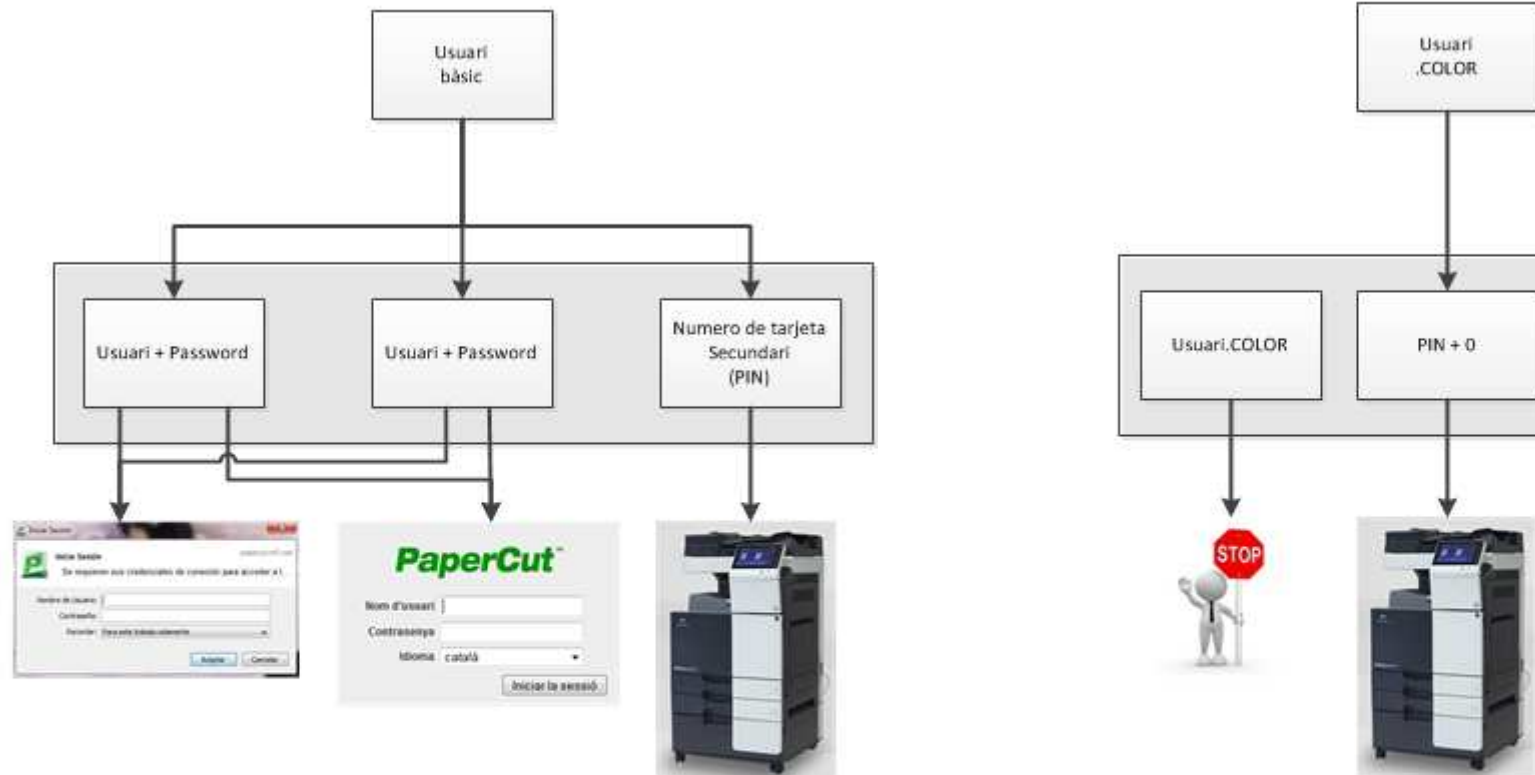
Usuari bàsic

Usuari + Password

Usuari + Password

Numero de tarjeta Secundari (PIN)

Inicio Sesión

Iniciar Sesión

Se requieren sus credenciales de conexión para acceder a l.

Nombre de Usuario:

Contraseña:

Recordar: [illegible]

Aceptar

Cancelar

PaperCut

Nom d'usuari

Contrasenya

Idioma català

Iniciar la sessió

Usuari .COLOR

Usuari.COLOR

PIN + 0

STOP